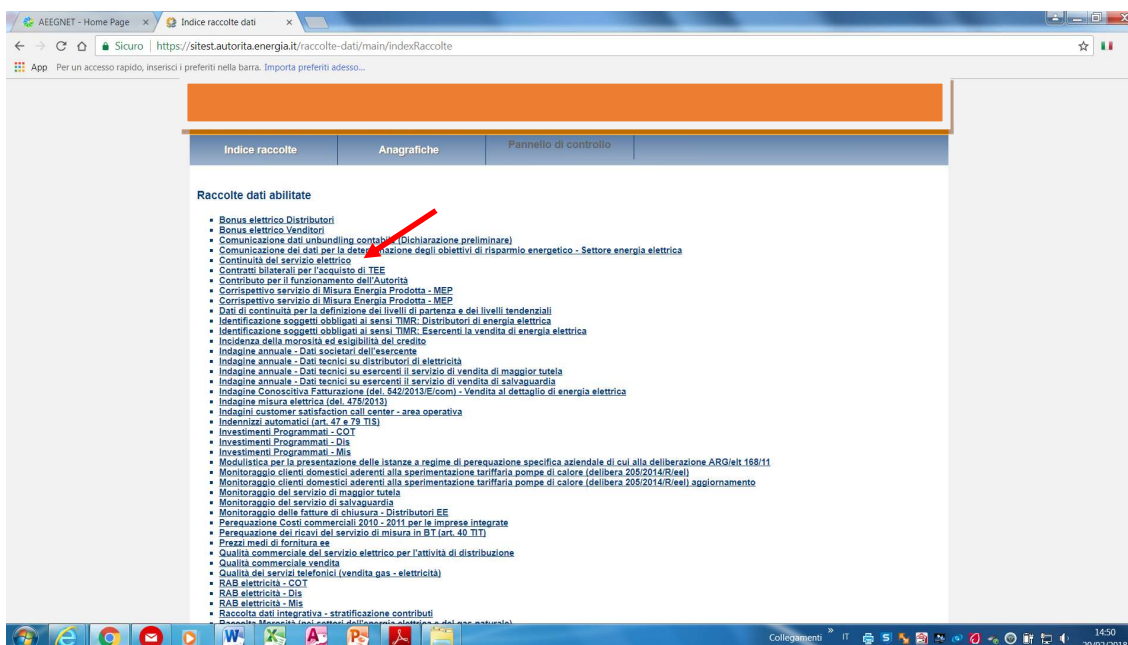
AEEGNET - Home Page ×
Indice raccolte dati ×

Sicuro | https://sitest.autorita.energia.it/raccolte-dati/main/indexRaccolte

App Per un accesso rapido, inserisci i preferiti nella barra. Importa preferiti adesso...

Indice raccolte
Anagrafiche
Pannello di controllo

Raccolte dati abilitate

- Bonus elettrico Distributori
- Bonus elettrico Venditori
- Comunicazione dati unbundling conta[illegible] (Dichiarazione preliminare)
- Comunicazione dei dati per la dete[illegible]nazione degli obiettivi di risparmio energetico - Settore energia elettrica
- Continuità del servizio elettrico
- Contratti bilaterali per l'acquisto di TEE
- Contributo per il funzionamento dell'Autorità
- Corrispettivo servizio di Misura Energia Prodotta - MEP
- Corrispettivo servizio di Misura Energia Prodotta - MEP
- Dati di continuità per la definizione dei livelli di partenza e dei livelli tendenziali
- Identificazione soggetti obbligati ai sensi TIMR: Distributori di energia elettrica
- Identificazione soggetti obbligati ai sensi TIMR: Esercenti la vendita di energia elettrica
- Incidenza della morosità ed esigibilità del credito
- Indagine annuale - Dati societari dell'esercente
- Indagine annuale - Dati tecnici su distributori di elettricità
- Indagine annuale - Dati tecnici su esercenti il servizio di vendita di maggior tutela
- Indagine annuale - Dati tecnici su esercenti il servizio di vendita di salvaguardia
- Indagine Conoscitiva Fatturazione (del. 542/2013/E/com) - Vendita al dettaglio di energia elettrica
- Indagine misura elettrica (del. 475/2013)
- Indagini customer satisfaction call center - area operativa
- Indennizzi automatici (art. 47 e 79 TIS)
- Investimenti Programmati - COT
- Investimenti Programmati - Dis
- Investimenti Programmati - Mis
- Modulistica per la presentazione delle istanze a regime di perequazione specifica aziendale di cui alla deliberazione ARG/elt 168/11
- Monitoraggio clienti domestici aderenti alla sperimentazione tariffaria pompe di calore (delibera 205/2014/R/eel)
- Monitoraggio clienti domestici aderenti alla sperimentazione tariffaria pompe di calore (delibera 205/2014/R/eel) aggiornamento
- Monitoraggio del servizio di maggior tutela
- Monitoraggio del servizio di salvaguardia
- Monitoraggio delle fatture di chiusura - Distributori EE
- Perequazione Costi commerciali 2010 - 2011 per le imprese integrate
- Perequazione dei ricavi del servizio di misura in BT (art. 40 TIT)
- Prezzi medi di fornitura ee
- Qualità commerciale del servizio elettrico per l'attività di distribuzione
- Qualità commerciale vendita
- Qualità dei servizi telefonici (vendita gas - elettricità)
- RAB elettricità - COT
- RAB elettricità - Dis
- RAB elettricità - Mis
- Raccolta dati integrativa - stratificazione contributi
- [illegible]

Collegamenti IT 14:50 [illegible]